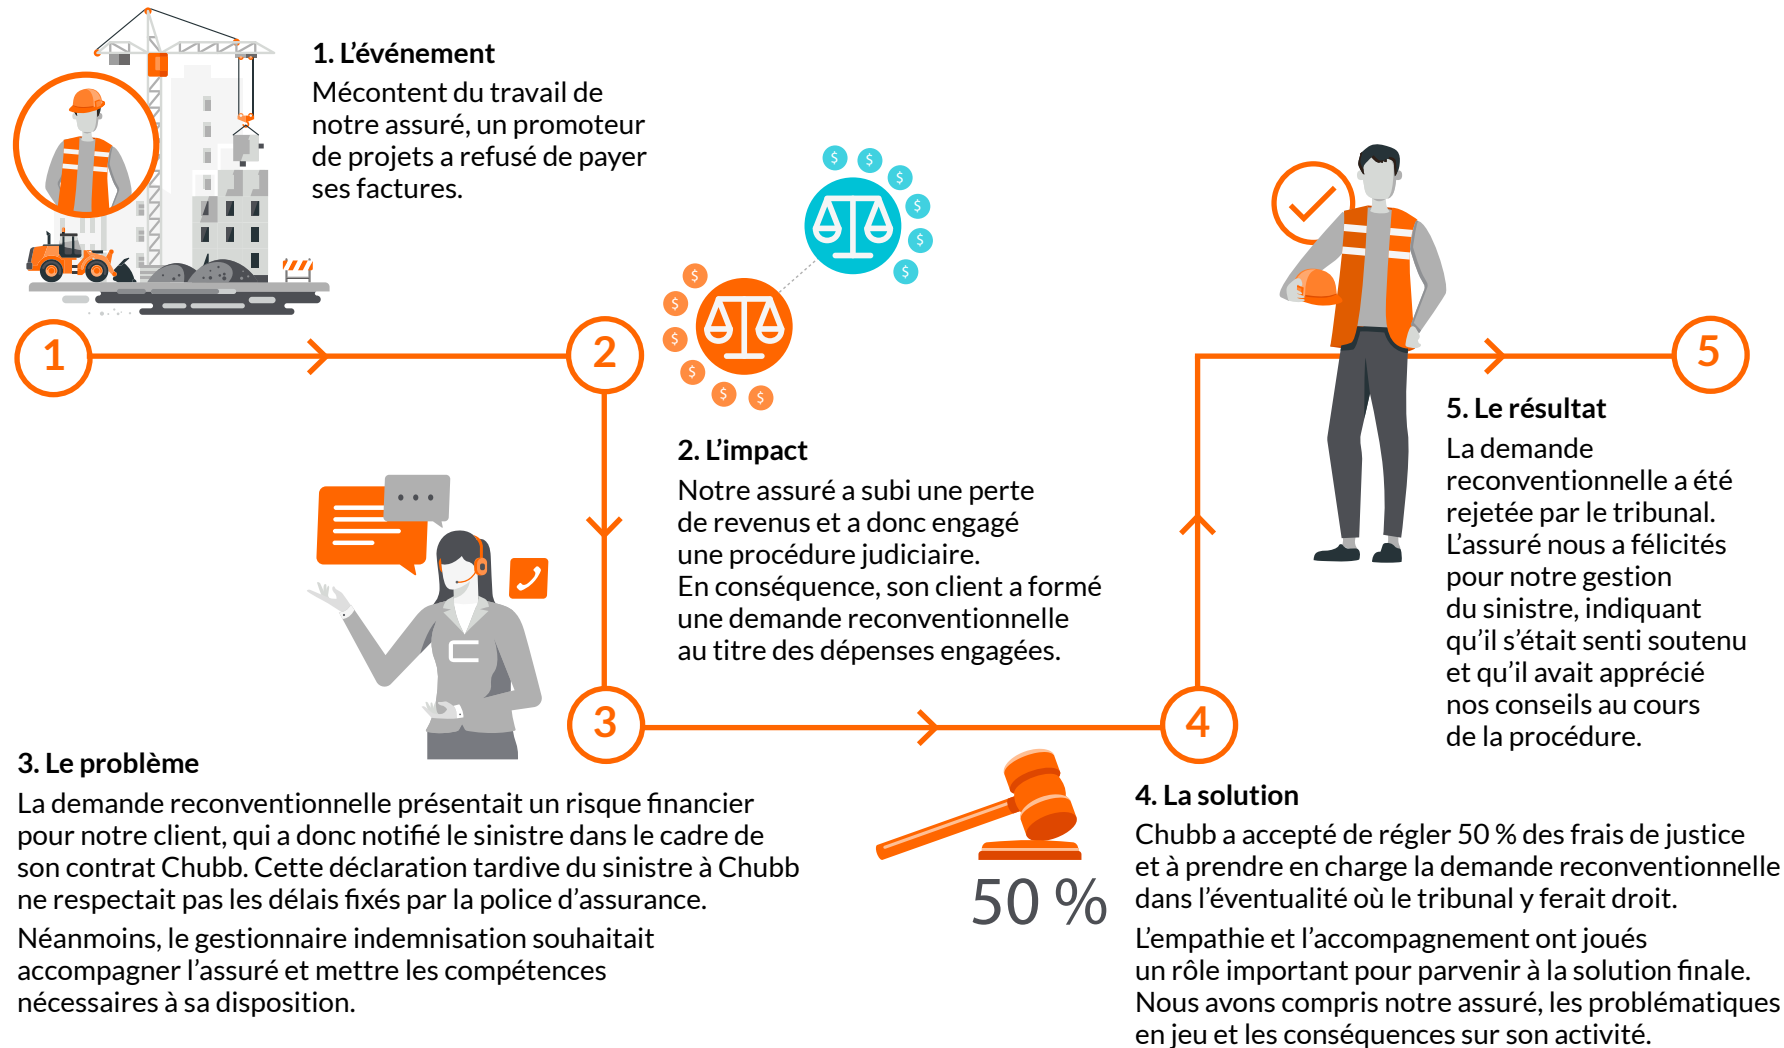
1. L'événement
Mécontent du travail de notre assuré, un promoteur de projets a refusé de payer ses factures.

1

2

2. L'impact
Notre assuré a subi une perte de revenus et a donc engagé une procédure judiciaire.
En conséquence, son client a formé une demande reconventionnelle au titre des dépenses engagées.

3

3. Le problème
La demande reconventionnelle présentait un risque financier pour notre client, qui a donc notifié le sinistre dans le cadre de son contrat Chubb. Cette déclaration tardive du sinistre à Chubb ne respectait pas les délais fixés par la police d'assurance.

Néanmoins, le gestionnaire indemnisation souhaitait accompagner l'assuré et mettre les compétences nécessaires à sa disposition.

50 %

4

4. La solution
Chubb a accepté de régler 50 % des frais de justice et à prendre en charge la demande reconventionnelle dans l'éventualité où le tribunal y ferait droit.

L'empathie et l'accompagnement ont joués un rôle important pour parvenir à la solution finale. Nous avons compris notre assuré, les problématiques en jeu et les conséquences sur son activité.

5

5. Le résultat
La demande reconventionnelle a été rejetée par le tribunal. L'assuré nous a félicités pour notre gestion du sinistre, indiquant qu'il s'était senti soutenu et qu'il avait apprécié nos conseils au cours de la procédure.